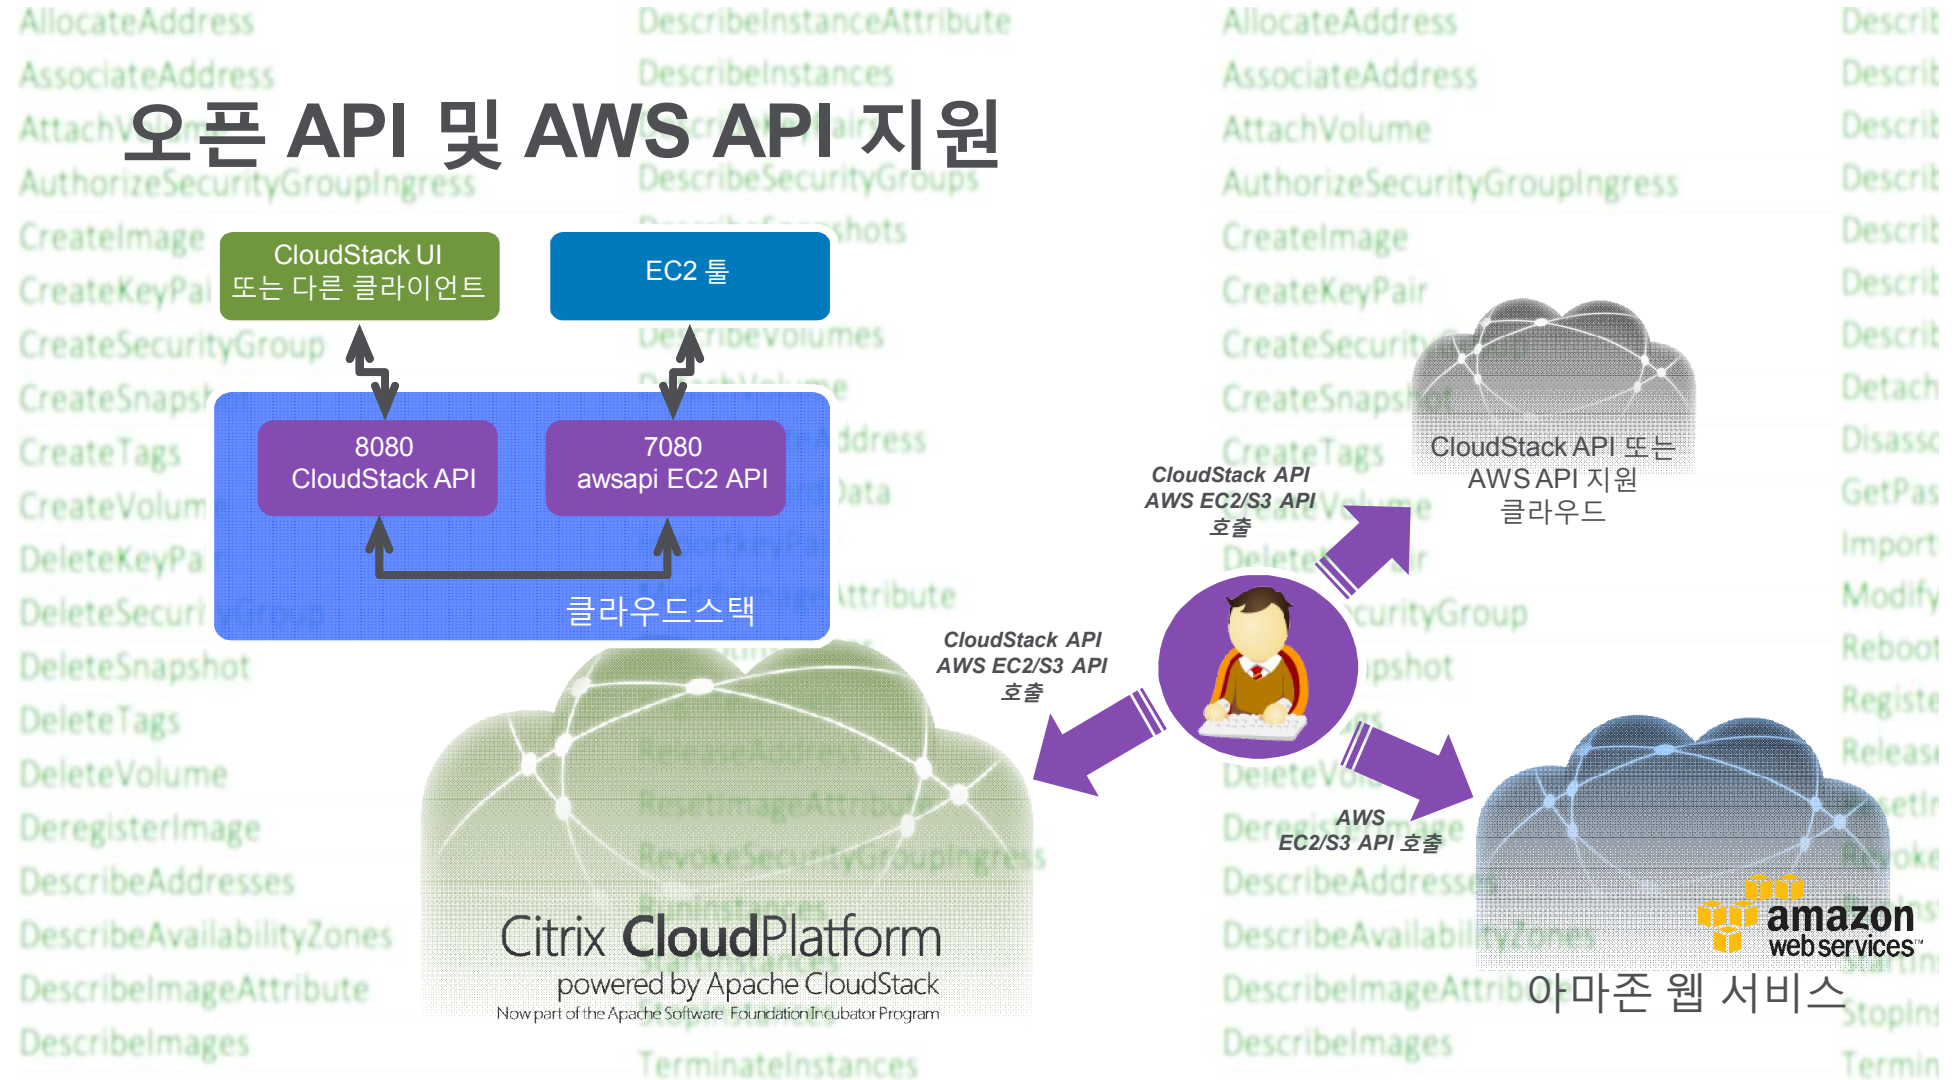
오픈 API 및 AWS API 지원

CloudStack UI
또는 다른 클라이언트

EC2 툴

8080
CloudStack API

7080
awsapi EC2 API

클라우드스택

CloudStack API
AWS EC2/S3 API
호출

CloudStack API
AWS EC2/S3 API
호출

CloudStack API 또는
AWS API 지원
클라우드

AWS
EC2/S3 API 호출

Citrix CloudPlatform
powered by Apache CloudStack
Now part of the Apache Software Foundation Incubator Program

amazon
web services™
아마존 웹 서비스

AllocateAddress
AssociateAddress
AttachVolume
AuthorizeSecurityGroupIngress
CreateImage
CreateKeyPair
CreateSecurityGroup
CreateSnapshot
CreateTags
CreateVolume
DeleteKeyPair
DeleteSecurityGroup
DeleteSnapshot
DeleteTags
DeleteVolume
DeregisterImage
DescribeAddresses
DescribeAvailabilityZones
DescribeImageAttribute
DescribeImages

DescribeInstanceAttribute
DescribeInstances
DescribeSecurityGroups
DescribeSnapshots
DescribeVolumes
ResetImageAttribute
RevokeSecurityGroupIngress
TerminateInstances